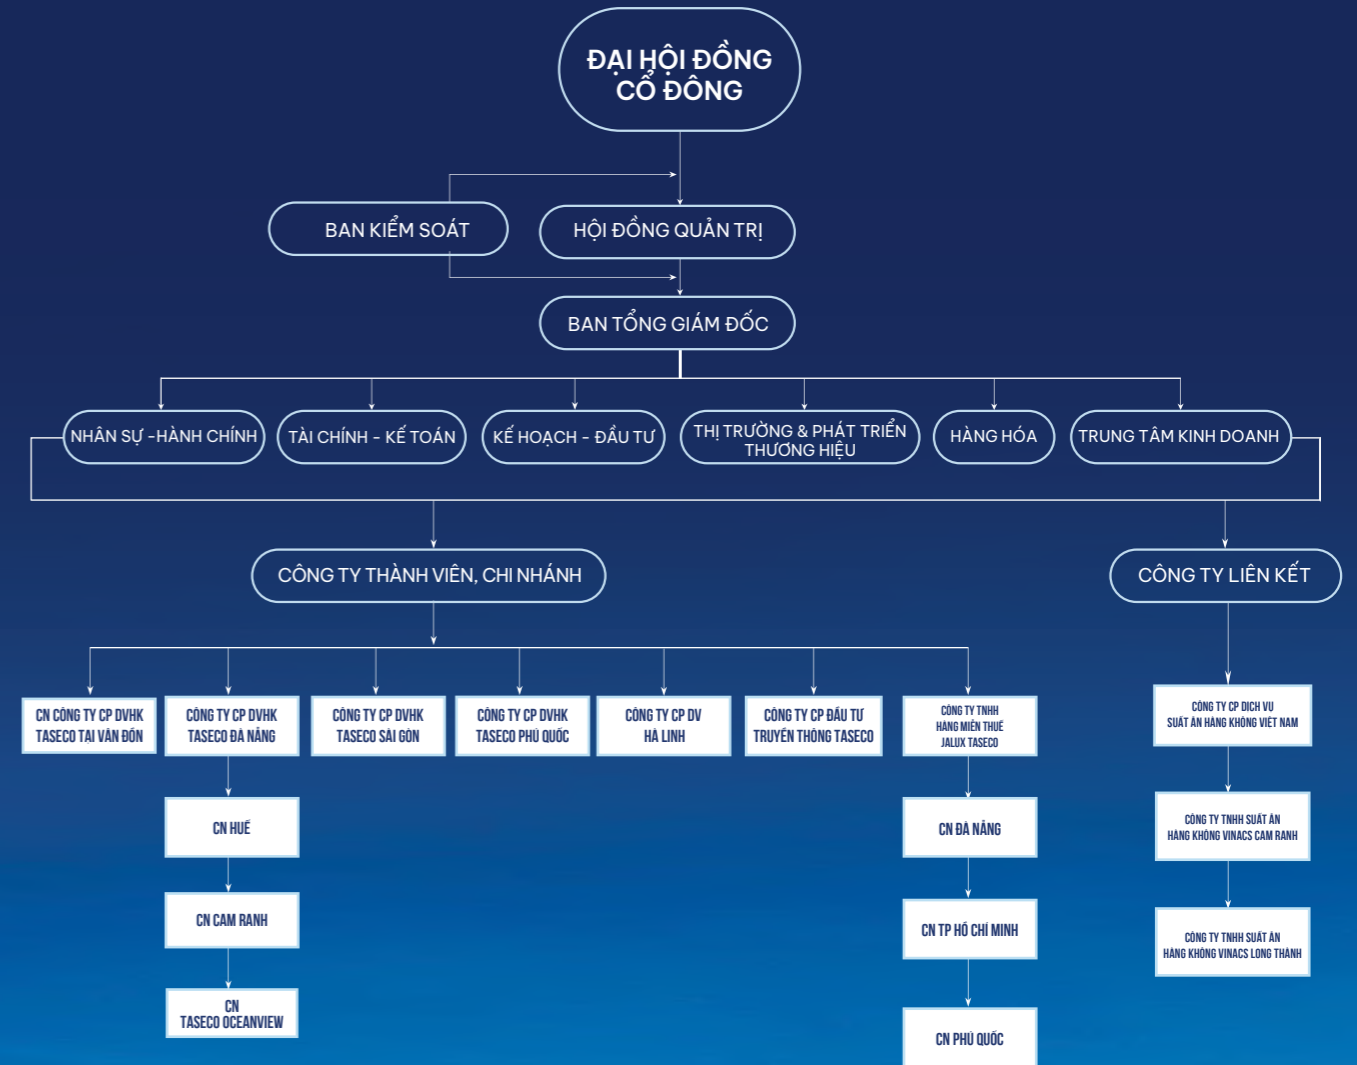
ĐẠI HỘI ĐỒNG CỔ ĐÔNG

BAN KIỂM SOÁT

HỘI ĐỒNG QUẢN TRỊ

BAN TỔNG GIÁM ĐỐC

NHÂN SỰ -HÀNH CHÍNH

TÀI CHÍNH - KẾ TOÁN

KẾ HOẠCH - ĐẦU TƯ

THỊ TRƯỜNG & PHÁT TRIỂN THƯƠNG HIỆU

HÀNG HÓA

TRUNG TÂM KINH DOANH

CÔNG TY THÀNH VIÊN, CHI NHÁNH

CÔNG TY LIÊN KẾT

CN CÔNG TY CP DVHK TASECO TẠI VÂN ĐỒN

CÔNG TY CP DVHK TASECO ĐÀ NẴNG

CÔNG TY CP DVHK TASECO SÀI GÒN

CÔNG TY CP DVHK TASECO PHÚ QUỐC

CÔNG TY CP DV HÀ LINH

CÔNG TY CP ĐẦU TƯ TRUYỀN THÔNG TASECO

CÔNG TY TNHH HÀNG MIỄN THUẾ JALUX TASECO

CÔNG TY CP DỊCH VỤ SUẤT ĂN HÀNG KHÔNG VIỆT NAM

CN HUẾ

CN CAM RANH

CN TASECO OCEANVIEW

CN ĐÀ NẴNG

CN TP HỒ CHÍ MINH

CN PHÚ QUỐC

CÔNG TY TNHH SUẤT ĂN HÀNG KHÔNG VINACS CAM RANH

CÔNG TY TNHH SUẤT ĂN HÀNG KHÔNG VINACS LONG THÀNH